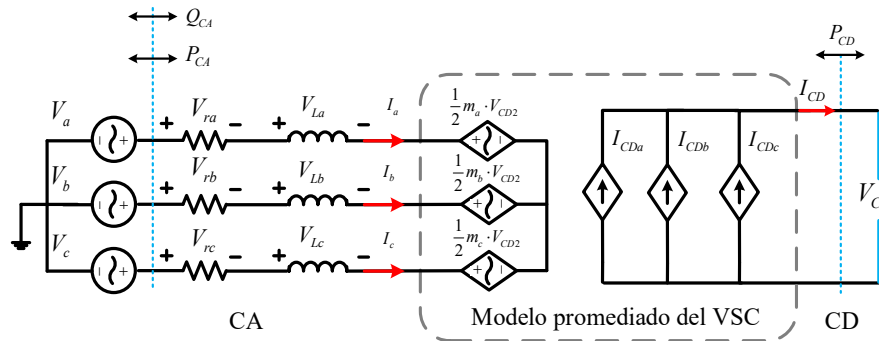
$Q_{CA}$

$P_{CA}$

$V_a$ + $V_{ra}$ − + $V_{La}$ − $I_a$ $\frac{1}{2}m_a \cdot V_{CD2}$

$V_b$ + $V_{rb}$ − + $V_{Lb}$ − $I_b$ $\frac{1}{2}m_b \cdot V_{CD2}$

$V_c$ + $V_{rc}$ − + $V_{Lc}$ − $I_c$ $\frac{1}{2}m_c \cdot V_{CD2}$

$I_{CDa}$ $I_{CDb}$ $I_{CDc}$

$P_{CD}$

$I_{CD}$

$V_{C}$

CA

Modelo promediado del VSC

CD